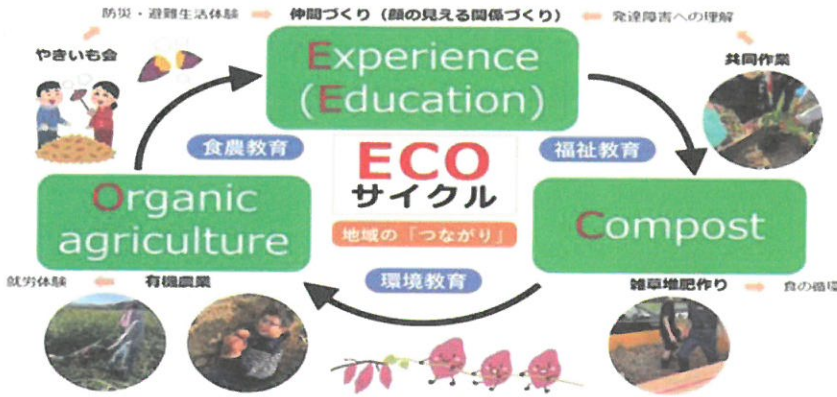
防災・避難生活体験 → 仲間づくり（顔の見える関係づくり） → 発達障害への理解

やきいも会

Experience
(Education)

共同作業

食農教育

ECO
サイクル

福祉教育

Organic
agriculture

地域の「つながり」

Compost

環境教育

就労体験 ← 有機農業

雑草堆肥作り → 食の循環